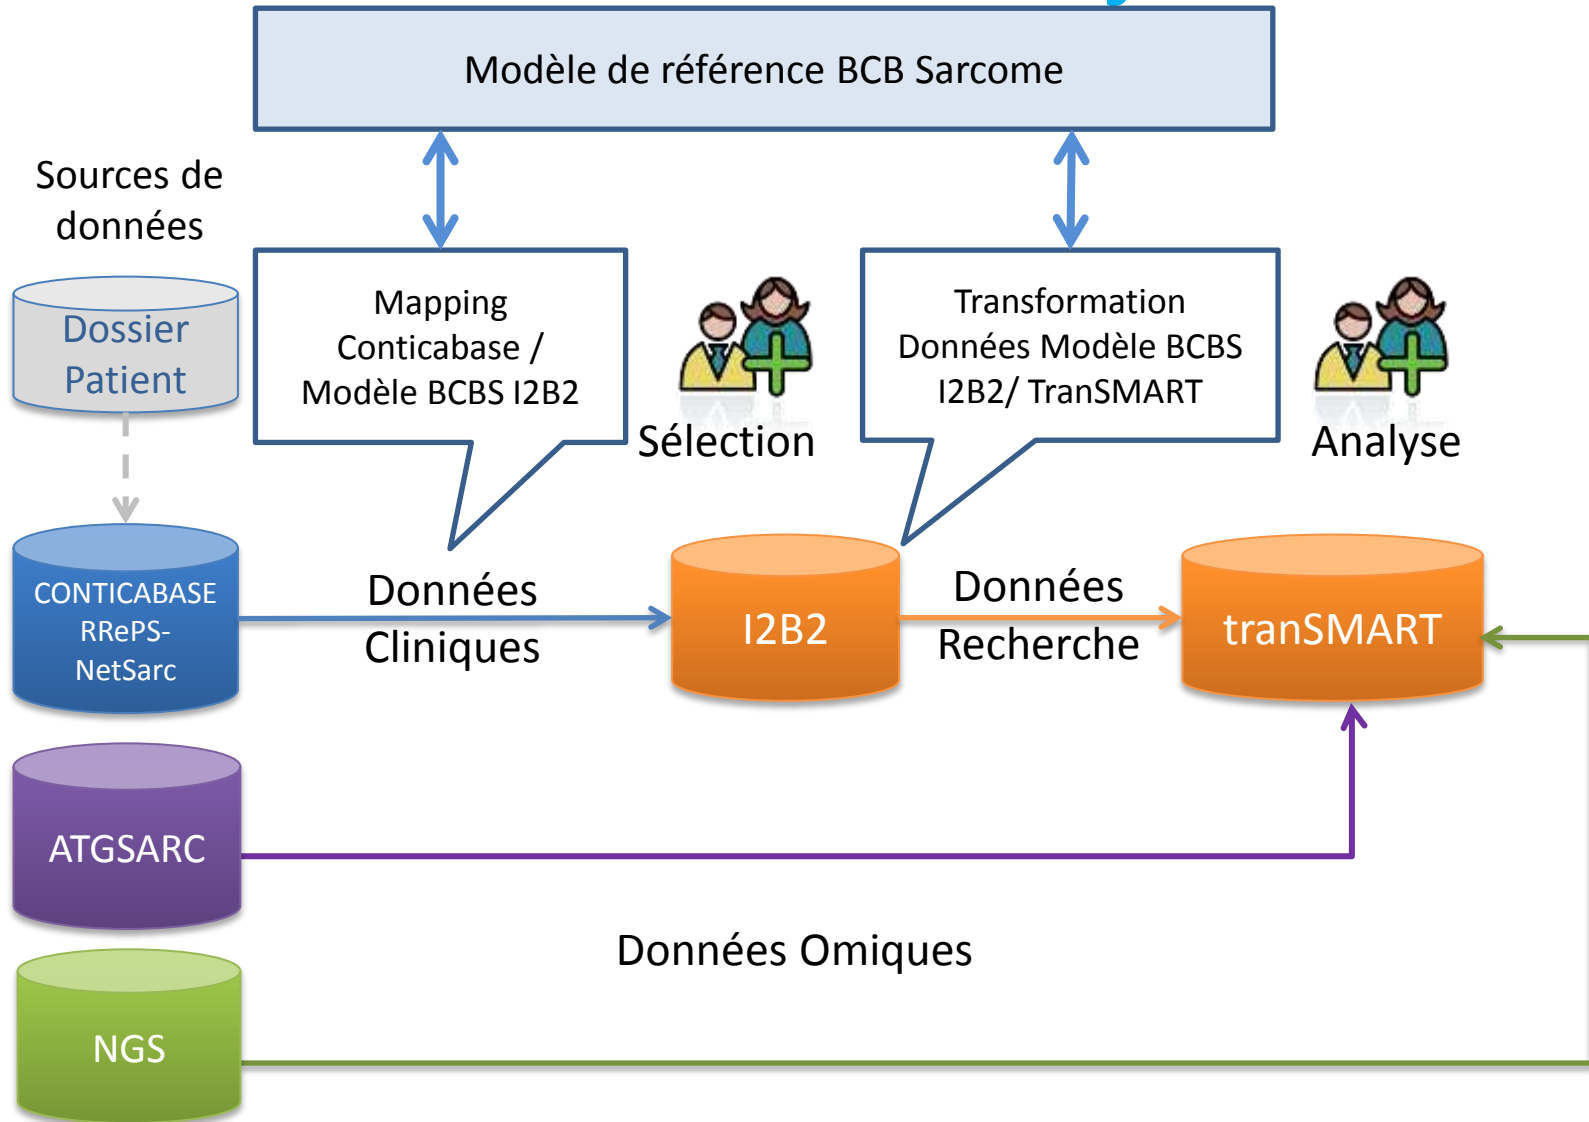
Modèle de référence BCB Sarcome

Sources de données

Dossier Patient

Mapping Conticabase / Modèle BCBS I2B2

Sélection

Transformation Données Modèle BCBS I2B2/ TranSMART

Analyse

CONTICABASE RRePS-NetSarc

Données Cliniques

I2B2

Données Recherche

tranSMART

ATGSARC

Données Omiques

NGS